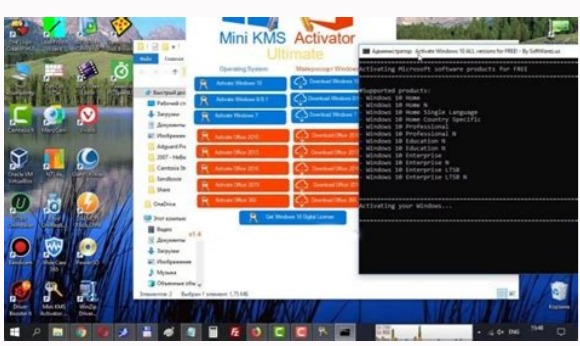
Mini KMS Activator Ultimate

Operating System

Activate Windows 10
Activate Windows 8/8.1
Activate Windows 7
Activate Office 2010
Activate Office 2013
Activate Office 2016
Activate Office 2019
Activate Office 365

Download Windows 10
Download Windows 8.1
Download Windows 7
Download Office 2010
Download Office 2013
Download Office 2016
Download Office 2019
Download Office 365

Get Windows 10 Digital License

v1.4

Администратор: Activate Windows 10 ALL versions for FREE! - By SoftWarez.us

Activating Microsoft software products for FREE

Supported products:
Windows 10 Home
Windows 10 Home N
Windows 10 Home Single Language
Windows 10 Home Country Specific
Windows 10 Professional
Windows 10 Professional N
Windows 10 Education
Windows 10 Education N
Windows 10 Enterprise
Windows 10 Enterprise N
Windows 10 Enterprise LTSB
Windows 10 Enterprise LTSB N

Activating your Windows...

Быстрый доступ
Рабочий стол
Загрузки
Документы
Изображения
Adguard Pro
2007 - Hebe
Camtasia St
Sandbox
Share
OneDrive
Этот компьютер
Видео
Документы
Загрузки
Изображения
Музыка
Объемные объ

Элементов: 2   Выбран 1 элемент: 1,75 МБ

Файл   Главная

Camtasia 9
Mini KMS Activator...
Driver Booster 6
Корзина

ENG